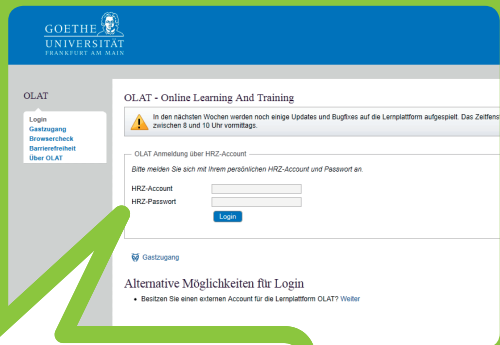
GOETHE
UNIVERSITÄT
FRANKFURT AM MAIN

OLAT

Login
Gastzugang
Browsercheck
Barrierefreiheit
Über OLAT

OLAT - Online Learning And Training

In den nächsten Wochen werden noch einige Updates und Bugfixes auf die Lernplattform aufgespielt. Das Zeitfens zwischen 8 und 10 Uhr vormittags.

OLAT Anmeldung über HRZ-Account

Bitte melden Sie sich mit Ihrem persönlichen HRZ-Account und Passwort an.

HRZ-Account

HRZ-Passwort

Login

Gastzugang

Alternative Möglichkeiten für Login

• Besitzen Sie einen externen Account für die Lernplattform OLAT? Weiter